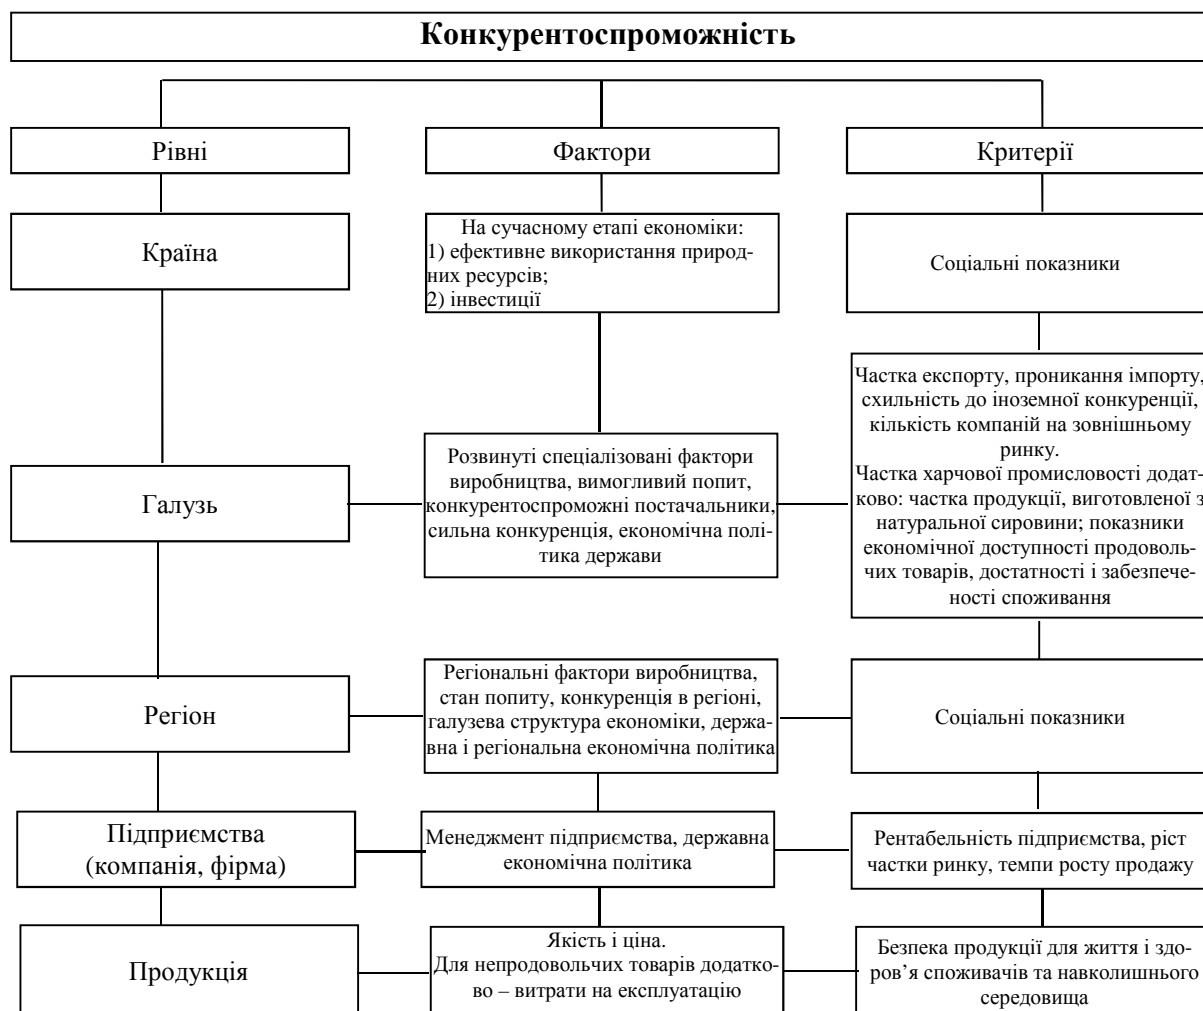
Конкурентоспроможність

Рівні

Фактори

Критерії

Країна

На сучасному етапі економіки:
1) ефективне використання природних ресурсів;
2) інвестиції

Соціальні показники

Частка експорту, проникання імпорту, схильність до іноземної конкуренції, кількість компаній на зовнішньому ринку.
Частка харчової промисловості додатково: частка продукції, виготовленої з натуральної сировини; показники економічної доступності продовольчих товарів, достатності і забезпеченості споживання

Галузь

Розвинуті спеціалізовані фактори виробництва, вимогливий попит, конкурентоспроможні постачальники, сильна конкуренція, економічна політика держави

Регіон

Регіональні фактори виробництва, стан попиту, конкуренція в регіоні, галузева структура економіки, державна і регіональна економічна політика

Соціальні показники

Підприємства (компанія, фірма)

Менеджмент підприємства, державна економічна політика

Рентабельність підприємства, ріст частки ринку, темпи росту продажу

Продукція

Якість і ціна.
Для непродовольчих товарів додатково – витрати на експлуатацію

Безпека продукції для життя і здоров'я споживачів та навколишнього середовища